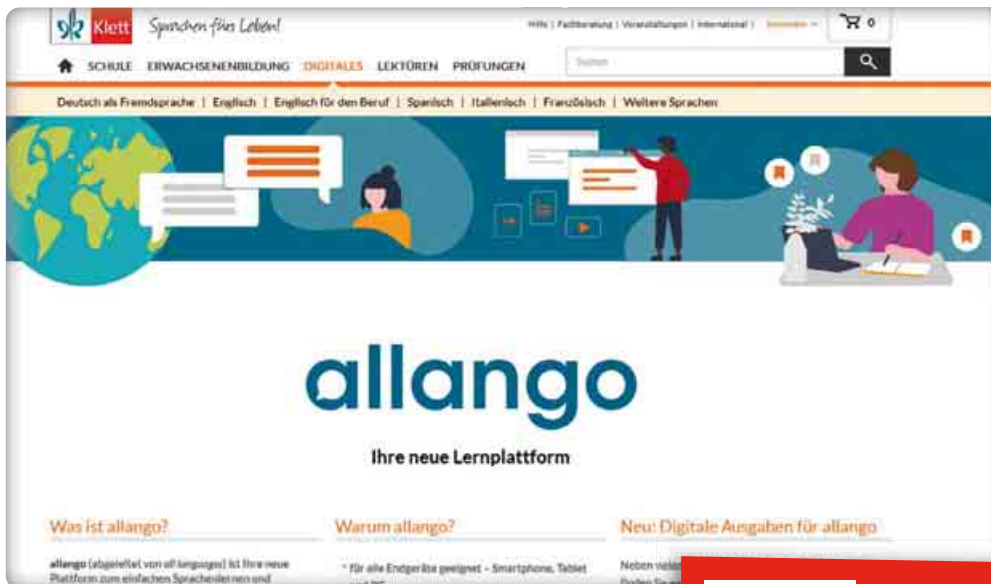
Klett Sprachen fürs Leben!

Hilfe | Fachberatung | Veranstaltungen | International | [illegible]

0

SCHULE ERWACHSENENBILDUNG DIGITALES LEKTÜREN PRÜFUNGEN

Suchen

Deutsch als Fremdsprache | Englisch | Englisch für den Beruf | Spanisch | Italienisch | Französisch | Weitere Sprachen

allango

Ihre neue Lernplattform

Was ist allango?

allango (abgeleitet von all languages) ist Ihre neue Plattform zum einfachen Sprachenlernen und

Warum allango?

* für alle Endgeräte geeignet – Smartphone, Tablet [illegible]

Neu: Digitale Ausgaben für allango

Neben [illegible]
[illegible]